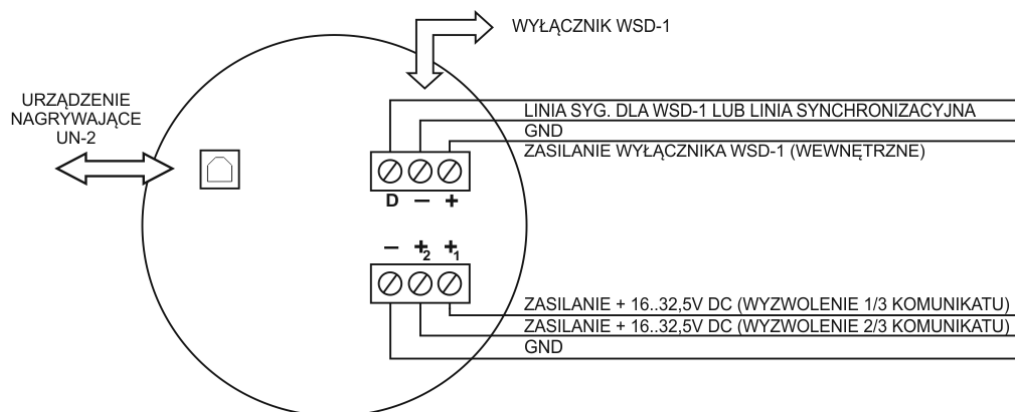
WYŁĄCZNIK WSD-1

URZĄDZENIE NAGRYWAJĄCE UN-2

LINIA SYG. DLA WSD-1 LUB LINIA SYNCHRONIZACYJNA
GND
ZASILANIE WYŁĄCZNIKA WSD-1 (WEWNĘTRZNE)

D – +

– $+_2$ $+_1$

ZASILANIE + 16..32,5V DC (WYZWOLENIE 1/3 KOMUNIKATU)
ZASILANIE + 16..32,5V DC (WYZWOLENIE 2/3 KOMUNIKATU)
GND